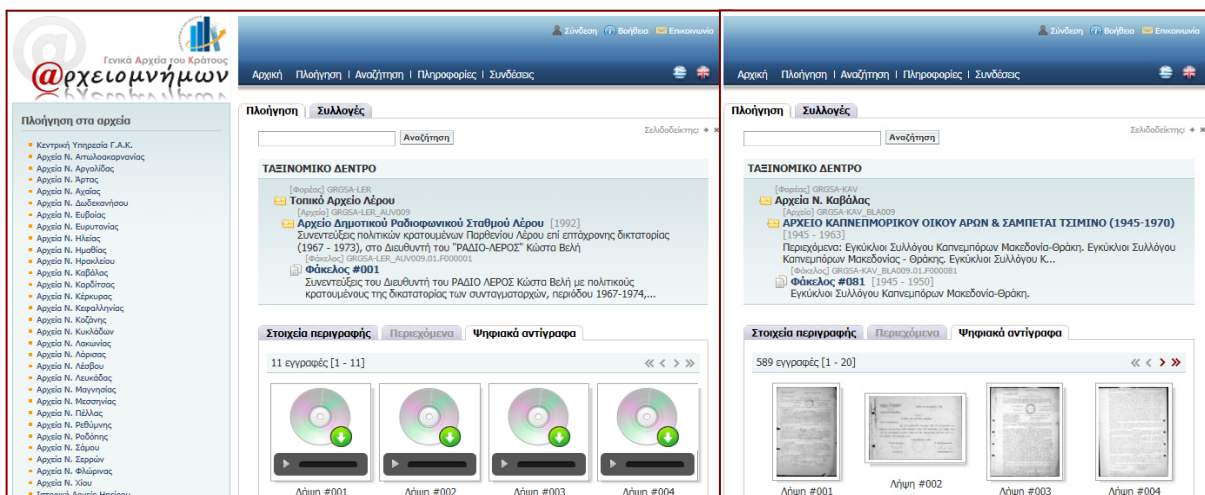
Γενικά Αρχεία του Κράτους
@ρχειομνήμων

Πλοήγηση στα αρχεία

- Κεντρική Υπηρεσία Γ.Α.Κ.
- Αρχεία Ν. Αιτωλοακαρνανίας
- Αρχεία Ν. Αργολίδας
- Αρχεία Ν. Άρτας
- Αρχεία Ν. Αχαΐας
- Αρχεία Ν. Δωδεκανήσου
- Αρχεία Ν. Ευβοίας
- Αρχεία Ν. Ευρυτανίας
- Αρχεία Ν. Ηλείας
- Αρχεία Ν. Ημαθίας
- Αρχεία Ν. Ηρακλείου
- Αρχεία Ν. Καβάλας
- Αρχεία Ν. Καρδίτσας
- Αρχεία Ν. Κέρκυρας
- Αρχεία Ν. Κεφαλληνίας
- Αρχεία Ν. Κοζάνης
- Αρχεία Ν. Κυκλάδων
- Αρχεία Ν. Λακωνίας
- Αρχεία Ν. Λάρισας
- Αρχεία Ν. Λέσβου
- Αρχεία Ν. Λευκάδας
- Αρχεία Ν. Μαγνησίας
- Αρχεία Ν. Μεσσηνίας
- Αρχεία Ν. Πέλλας
- Αρχεία Ν. Ρεθύμνης
- Αρχεία Ν. Ροδόπης
- Αρχεία Ν. Σάμου
- Αρχεία Ν. Σερρών
- Αρχεία Ν. Φλώρινας
- Αρχεία Ν. Χίου
- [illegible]

Σύνδεση Βοήθεια Επικοινωνία

Αρχική | Πλοήγηση | Αναζήτηση | Πληροφορίες | Συνδέσεις

Πλοήγηση Συλλογές

Σελιδοδείκτης

Αναζήτηση

ΤΑΞΙΝΟΜΙΚΟ ΔΕΝΤΡΟ

[Φορέας] GRGSA-LER
Τοπικό Αρχείο Λέρου
[Αρχείο] GRGSA-LER_AUV009
Αρχείο Δημοτικού Ραδιοφωνικού Σταθμού Λέρου [1992]
Συνεντεύξεις πολιτικών κρατουμένων Παρθενίου Λέρου επί επτάχρονης δικτατορίας (1967 - 1973), στο Διευθυντή του "ΡΑΔΙΟ-ΛΕΡΟΣ" Κώστα Βελή
[Φάκελος] GRGSA-LER_AUV009.01.F000001
Φάκελος #001
Συνεντεύξεις του Διευθυντή του ΡΑΔΙΟ ΛΕΡΟΣ Κώστα Βελή με πολιτικούς κρατουμένους της δικτατορίας των συνταγματαρχών, περιόδου 1967-1974,...

Στοιχεία περιγραφής Περιεχόμενα Ψηφιακά αντίγραφα

11 εγγραφές [1 - 11]

Λήψη #001 Λήψη #002 Λήψη #003 Λήψη #004

Σύνδεση Βοήθεια Επικοινωνία

Αρχική | Πλοήγηση | Αναζήτηση | Πληροφορίες | Συνδέσεις

Πλοήγηση Συλλογές

Σελιδοδείκτης

Αναζήτηση

ΤΑΞΙΝΟΜΙΚΟ ΔΕΝΤΡΟ

[Φορέας] GRGSA-KAV
Αρχεία Ν. Καβάλας
[Αρχείο] GRGSA-KAV_BLA009
ΑΡΧΕΙΟ ΚΑΠΝΕΜΠΟΡΙΚΟΥ ΟΙΚΟΥ ΑΡΩΝ & ΣΑΜΠΕΤΑΙ ΤΣΙΜΙΝΟ (1945-1970)
[1945 - 1963]
Περιεχόμενα: Εγκύκλιοι Συλλόγου Καπνεμπόρων Μακεδονίας-Θράκη. Εγκύκλιοι Συλλόγου Καπνεμπόρων Μακεδονίας - Θράκης. Εγκύκλιοι Συλλόγου Κ...
[Φάκελος] GRGSA-KAV_BLA009.01.F000081
Φάκελος #081 [1945 - 1950]
Εγκύκλιοι Συλλόγου Καπνεμπόρων Μακεδονία-Θράκη.

Στοιχεία περιγραφής Περιεχόμενα Ψηφιακά αντίγραφα

589 εγγραφές [1 - 20]

Λήψη #001 Λήψη #002 Λήψη #003 Λήψη #004